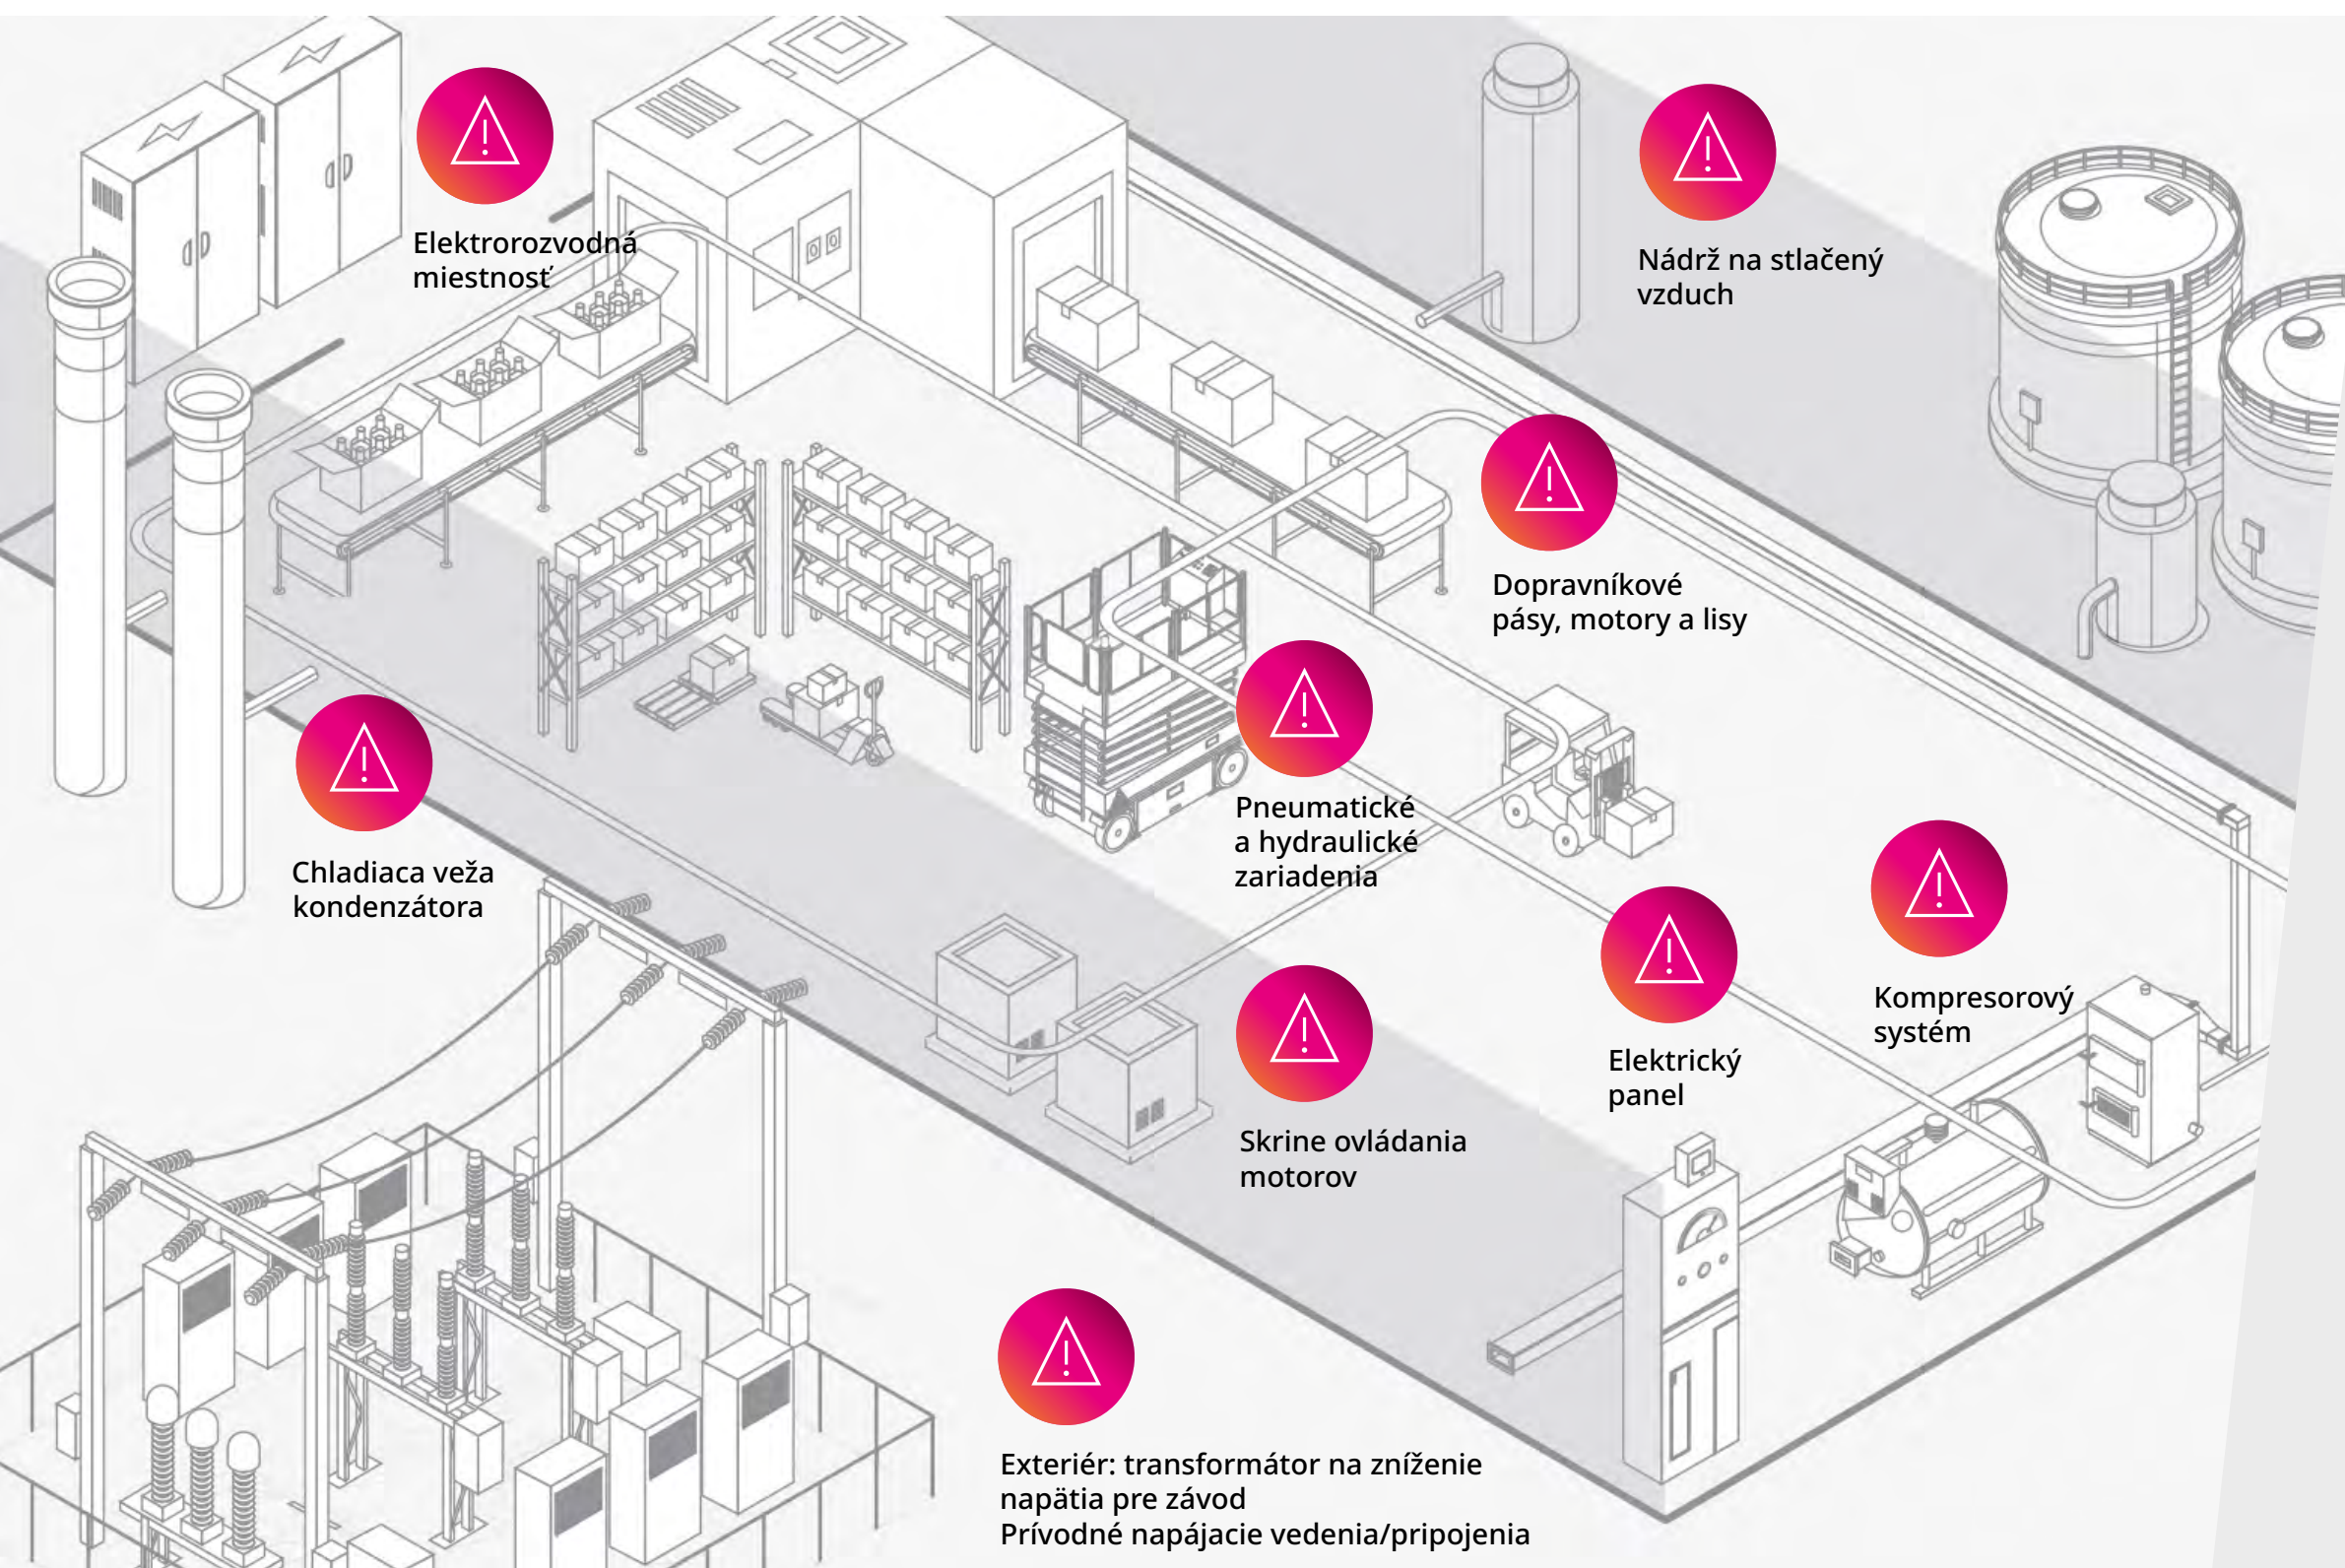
Elektrorozvodná miestnosť

Nádrž na stlačený vzduch

Dopravníkové pásy, motory a lisy

Chladiaca veža kondenzátora

Pneumatické a hydraulické zariadenia

Kompresorový systém

Elektrický panel

Skrine ovládania motorov

Exteriér: transformátor na zníženie napätia pre závod
Prívodné napájacie vedenia/pripojenia